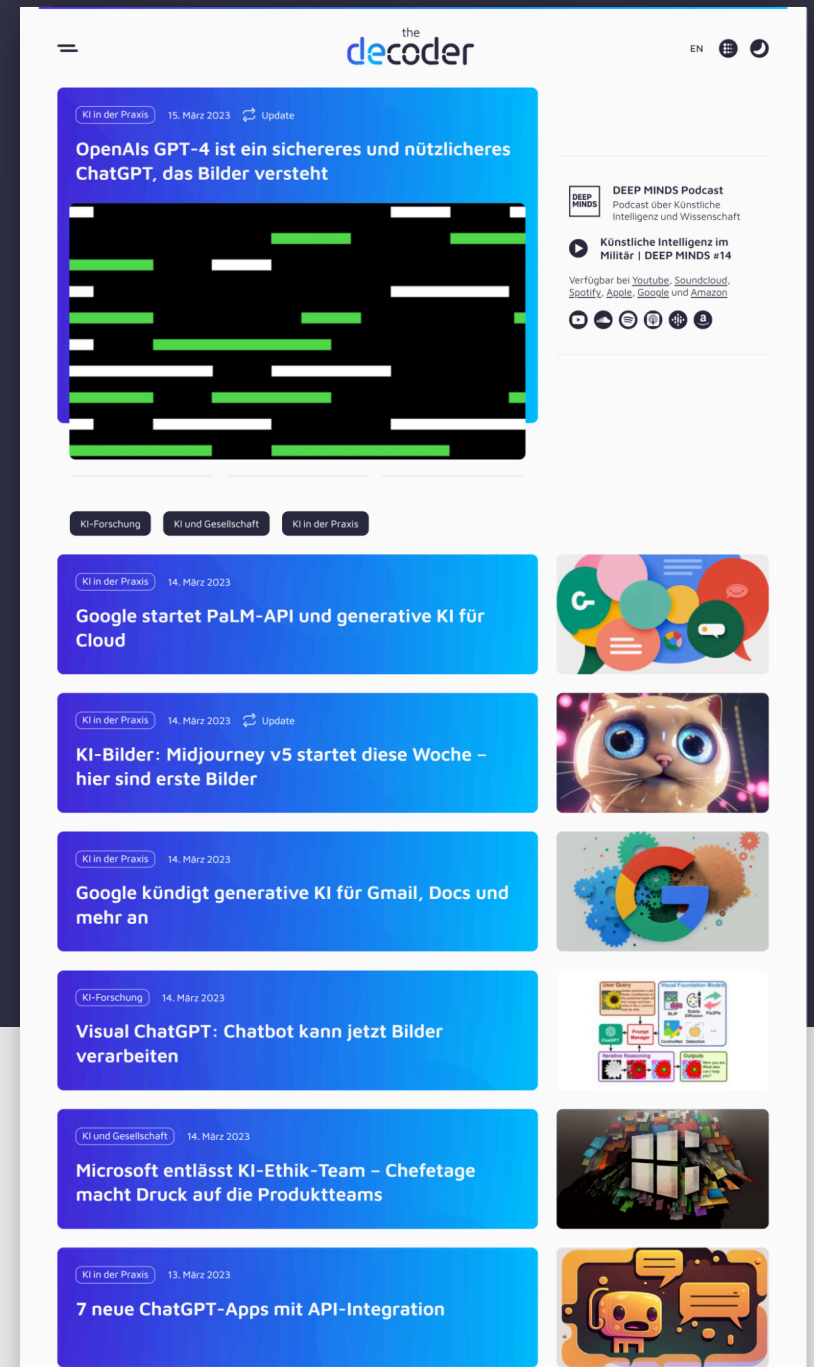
the decoder

EN

KI in der Praxis 15. März 2023 Update

OpenAIs GPT-4 ist ein sichereres und nützlicheres ChatGPT, das Bilder versteht

DEEP MINDS

DEEP MINDS Podcast
Podcast über Künstliche Intelligenz und Wissenschaft

Künstliche Intelligenz im Militär | DEEP MINDS #14

Verfügbar bei Youtube, Soundcloud, Spotify, Apple, Google und Amazon

KI-Forschung KI und Gesellschaft KI in der Praxis

KI in der Praxis 14. März 2023

Google startet PaLM-API und generative KI für Cloud

KI in der Praxis 14. März 2023 Update

KI-Bilder: Midjourney v5 startet diese Woche – hier sind erste Bilder

KI in der Praxis 14. März 2023

Google kündigt generative KI für Gmail, Docs und mehr an

KI-Forschung 14. März 2023

Visual ChatGPT: Chatbot kann jetzt Bilder verarbeiten

User Query
Visual Foundation Models
BLIP
Stable Diffusion
Pix2Pix
ChatGPT
Prompt Manager
ControlNet
Detection
Iterative Reasoning
Outputs

KI und Gesellschaft 14. März 2023

Microsoft entlässt KI-Ethik-Team – Chefetage macht Druck auf die Produktteams

KI in der Praxis 13. März 2023

7 neue ChatGPT-Apps mit API-Integration